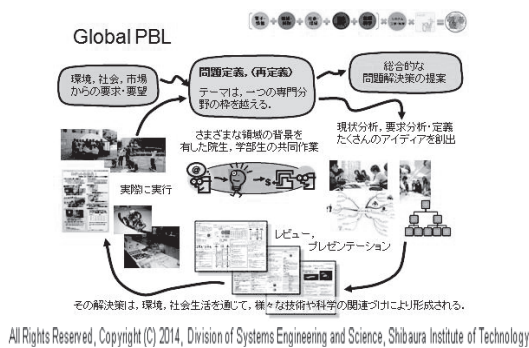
Global PBL

環境，社会，市場からの要求・要望

問題定義，(再定義)
テーマは，一つの専門分野の枠を越える．

総合的な問題解決策の提案

さまざまな領域の背景を有した院生，学部生の共同作業

現状分析，要求分析・定義
たくさんのアイディアを創出

実際に実行

レビュー，
プレゼンテーション

その解決策は，環境，社会生活を通じて，様々な技術や科学の関連づけにより形成される．

All Rights Reserved, Copyright (C) 2014, Division of Systems Engineering and Science, Shibaura Institute of Technology